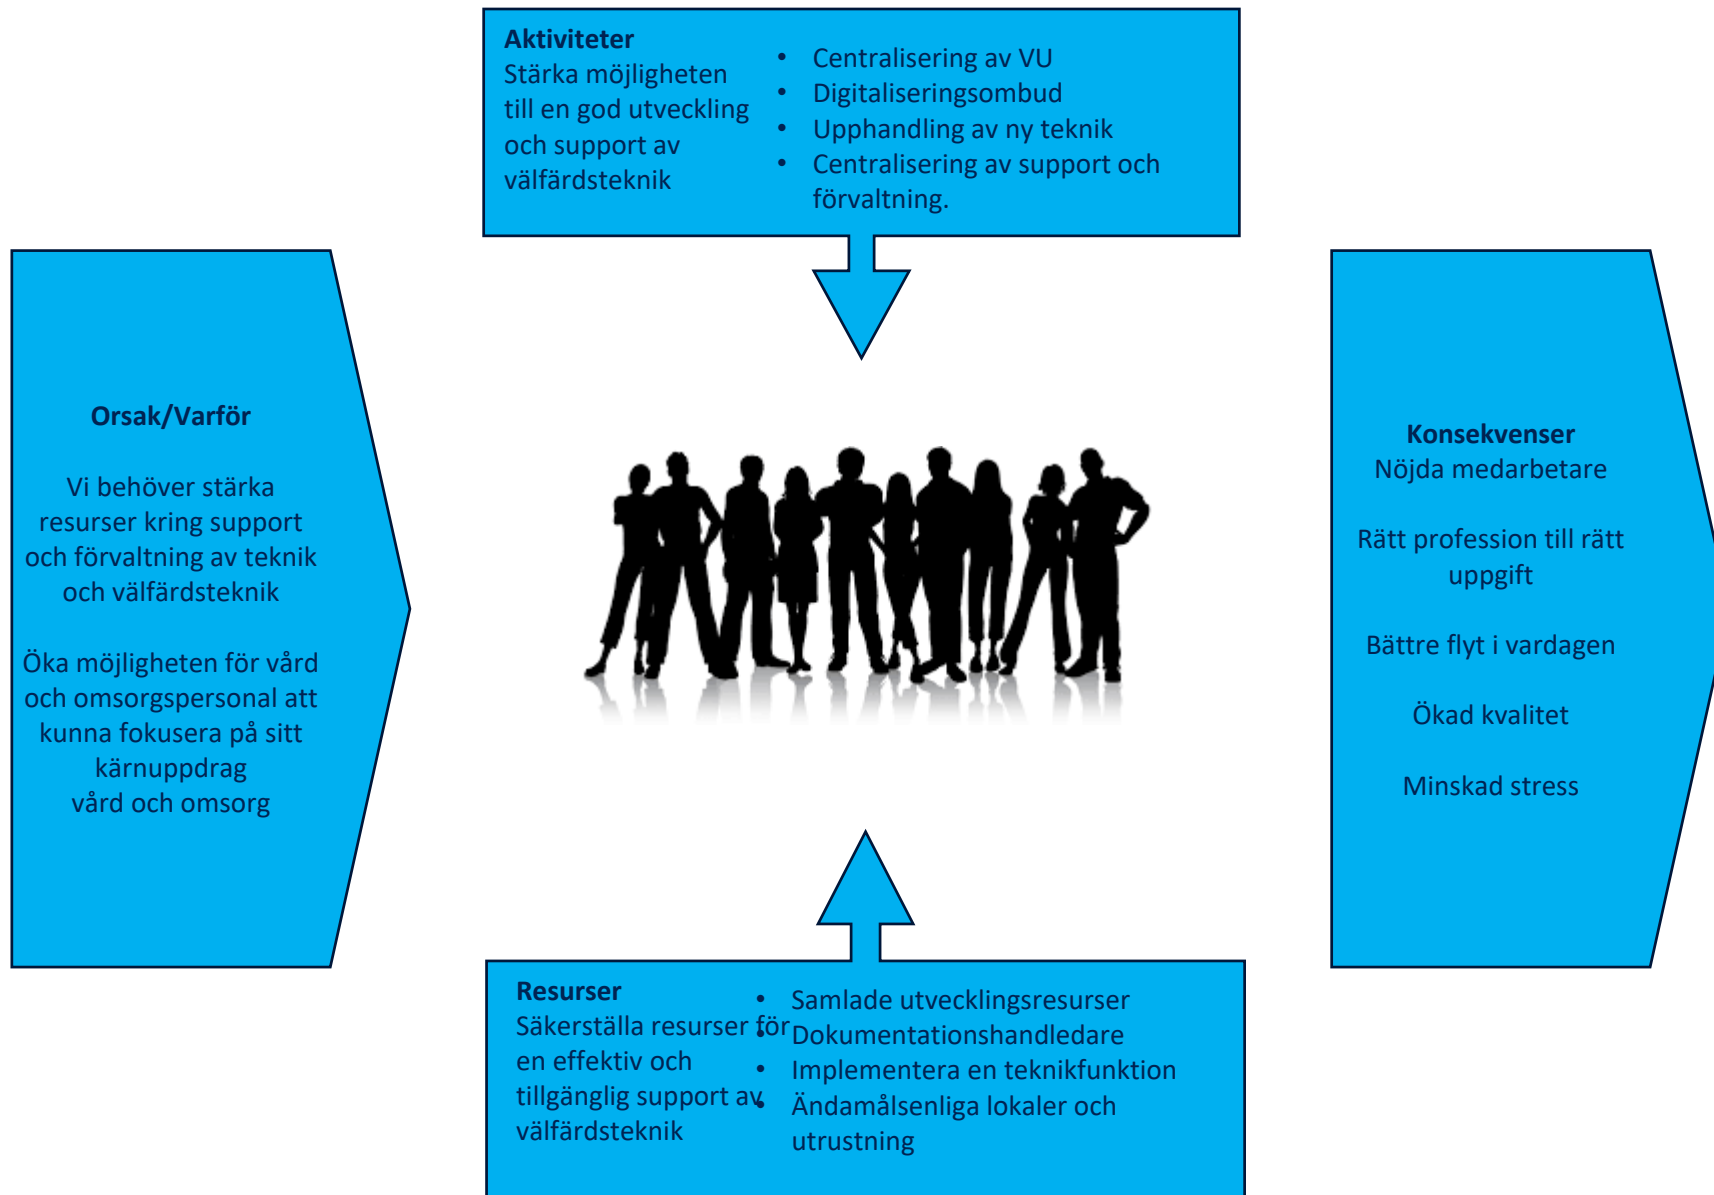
**Aktiviteter**
Stärka möjligheten till en god utveckling och support av välfärdsteknik

- Centralisering av VU
- Digitaliseringsombud
- Upphandling av ny teknik
- Centralisering av support och förvaltning.

**Orsak/Varför**

Vi behöver stärka resurser kring support och förvaltning av teknik och välfärdsteknik

Öka möjligheten för vård och omsorgspersonal att kunna fokusera på sitt kärnuppdrag vård och omsorg

**Konsekvenser**
Nöjda medarbetare

Rätt profession till rätt uppgift

Bättre flyt i vardagen

Ökad kvalitet

Minskad stress

**Resurser**
Säkerställa resurser för en effektiv och tillgänglig support av välfärdsteknik

- Samlade utvecklingsresurser
- Dokumentationshandledare
- Implementera en teknikfunktion
- Ändamålsenliga lokaler och utrustning